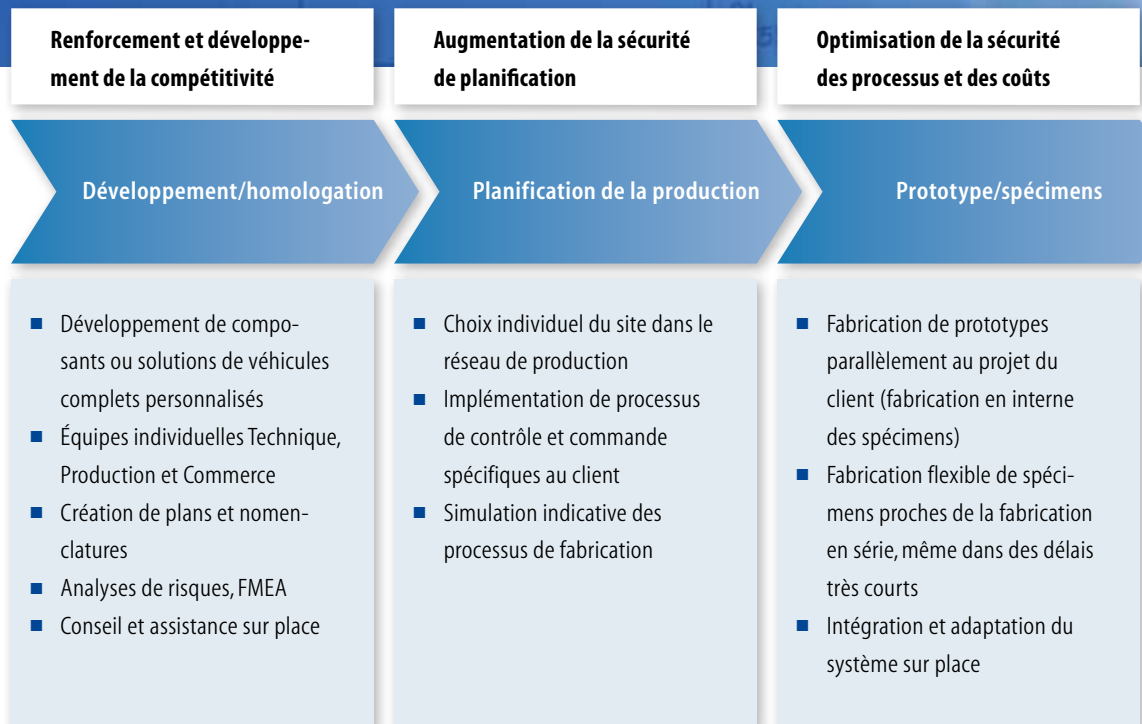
Renforcement et développement de la compétitivité

Développement/homologation

- Développement de composants ou solutions de véhicules complets personnalisés
- Équipes individuelles Technique, Production et Commerce
- Création de plans et nomenclatures
- Analyses de risques, FMEA
- Conseil et assistance sur place

Augmentation de la sécurité de planification

Planification de la production

- Choix individuel du site dans le réseau de production
- Implémentation de processus de contrôle et commande spécifiques au client
- Simulation indicative des processus de fabrication

Optimisation de la sécurité des processus et des coûts

Prototype/spécimens

- Fabrication de prototypes parallèlement au projet du client (fabrication en interne des spécimens)
- Fabrication flexible de spécimens proches de la fabrication en série, même dans des délais très courts
- Intégration et adaptation du système sur place